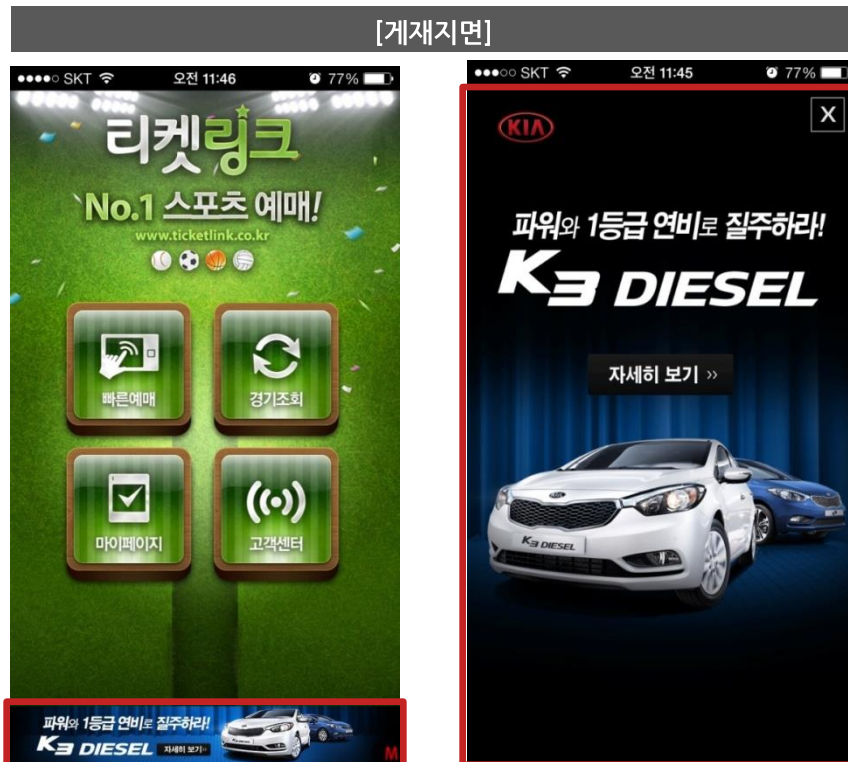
[게재지면]

●●●●○ SKT 오전 11:46 77%

티켓링크

No.1 스포츠 예매!

www.ticketlink.co.kr

빠른예매

경기조회

마이페이지

고객센터

파워와 1등급 연비로 질주하라!

K3 DIESEL 자세히 보기

●●●○○ SKT 오전 11:45 77%

KIA

X

파워와 1등급 연비로 질주하라!

K3 DIESEL

자세히 보기 ››

K3 DIESEL